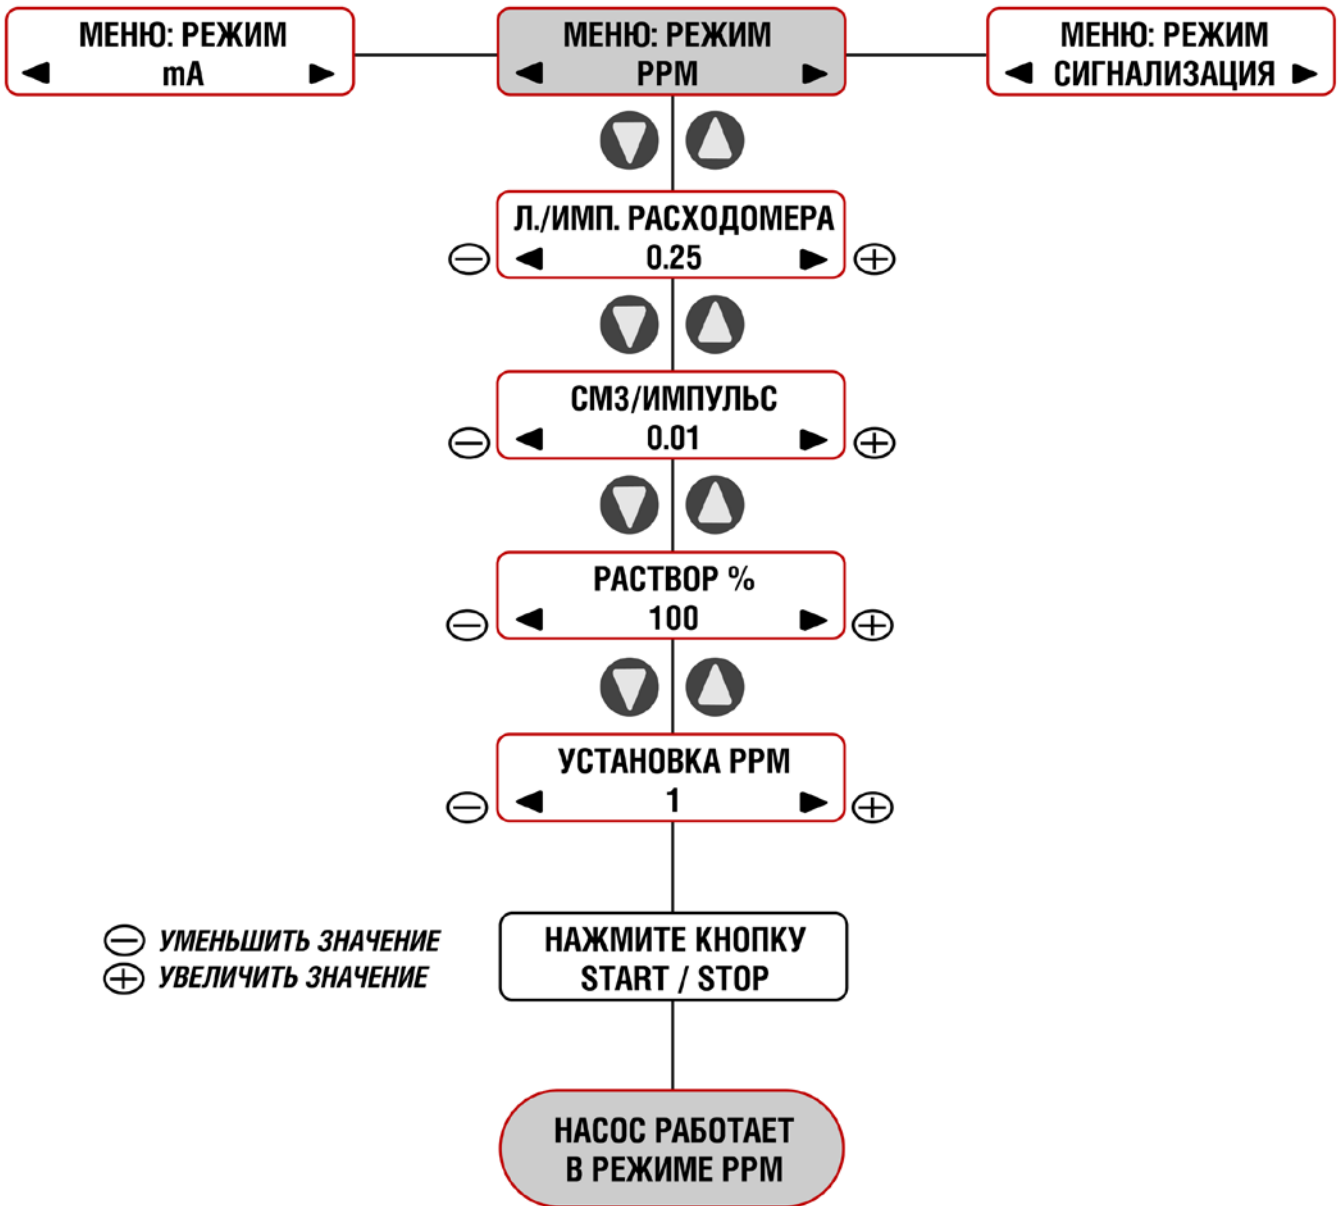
МЕНЮ: РЕЖИМ
◄ mA ►

МЕНЮ: РЕЖИМ
◄ PPM ►

МЕНЮ: РЕЖИМ
◄ СИГНАЛИЗАЦИЯ ►

Л./ИМП. РАСХОДОМЕРА
◄ 0.25 ►

СМ3/ИМПУЛЬС
◄ 0.01 ►

РАСТВОР %
◄ 100 ►

УСТАНОВКА PPM
◄ 1 ►

НАЖМИТЕ КНОПКУ START / STOP

НАСОС РАБОТАЕТ В РЕЖИМЕ PPM

⊖ УМЕНЬШИТЬ ЗНАЧЕНИЕ
⊕ УВЕЛИЧИТЬ ЗНАЧЕНИЕ